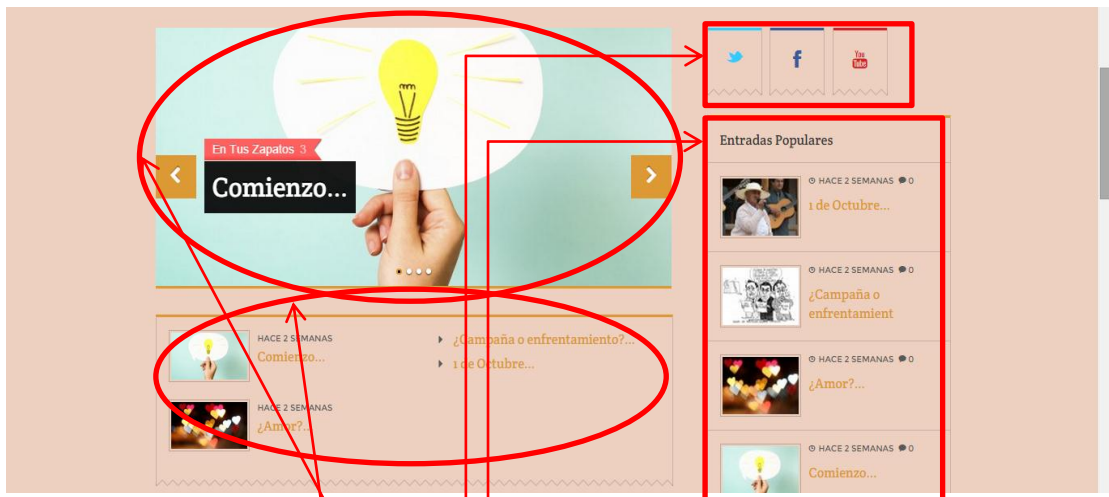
En Tus Zapalos 3

Comienzo...

HACE 2 SEMANAS
Comienzo...

¿Campaña o enfrentamiento?...
1 de Octubre...

HACE 2 SEMANAS
¿Amor?...

You Tube

Entradas Populares

HACE 2 SEMANAS 0
1 de Octubre...

HACE 2 SEMANAS 0
¿Campaña o enfrentamient

HACE 2 SEMANAS 0
¿Amor?...

HACE 2 SEMANAS 0
Comienzo...